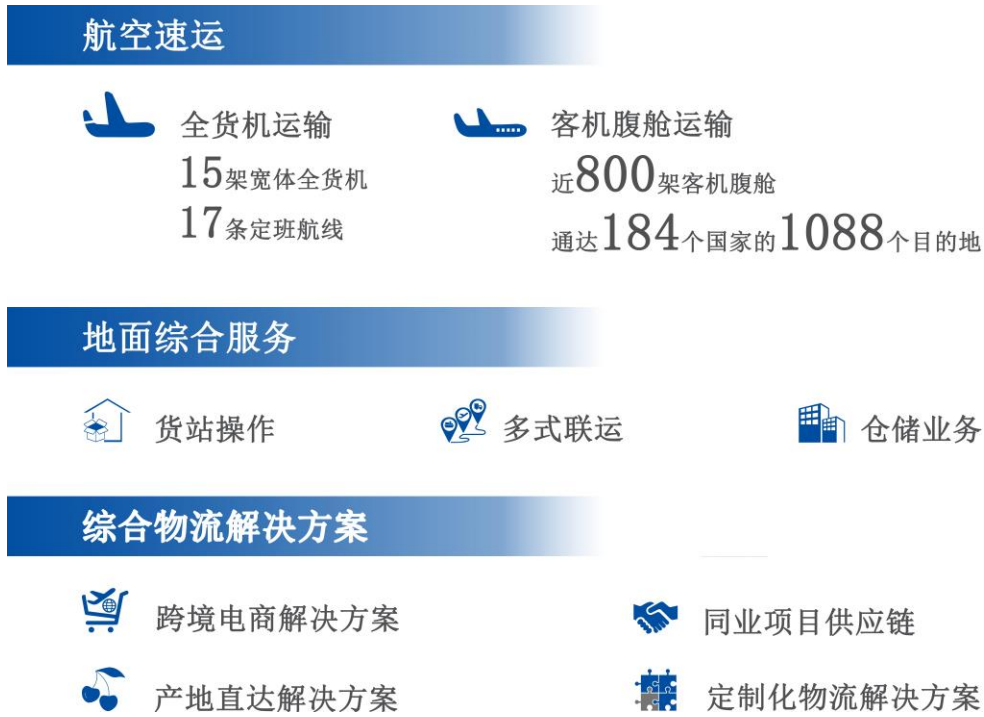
航空速运

全货机运输
15架宽体全货机
17条定班航线

客机腹舱运输
近800架客机腹舱
通达184个国家的1088个目的地

地面综合服务

货站操作

多式联运

仓储业务

综合物流解决方案

跨境电商解决方案

同业项目供应链

产地直达解决方案

定制化物流解决方案